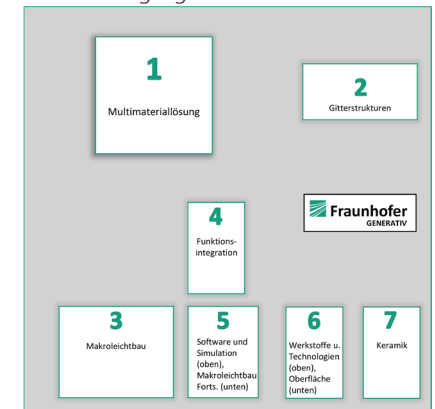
1
Multimateriallösung

2
Gitterstrukturen

Fraunhofer
GENERATIV

4
Funktionsintegration

3
Makroleichtbau

5
Software und Simulation (oben), Makroleichtbau Forts. (unten)

6
Werkstoffe u. Technologien (oben), Oberfläche (unten)

7
Keramik